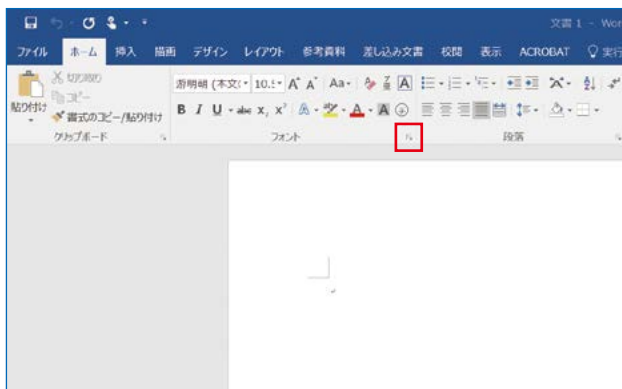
文書 1 - Wor

ファイル ホーム 挿入 描画 デザイン レイアウト 参考資料 差し込み文書 校閲 表示 ACROBAT 実行

切り取り
コピー
貼り付け
書式のコピー/貼り付け
クリップボード

游明朝 (本文( 10.5 A A Aa
B I U abc $x_2$ $x^2$ A
フォント

段落